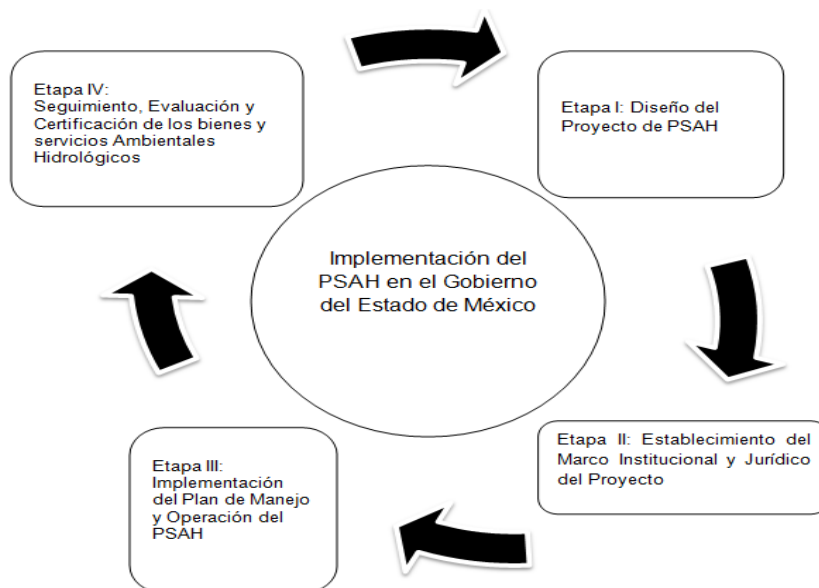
Etapa IV:
Seguimiento, Evaluación y Certificación de los bienes y servicios Ambientales Hidrológicos

Etapa I: Diseño del Proyecto de PSAH

Implementación del PSAH en el Gobierno del Estado de México

Etapa II: Establecimiento del Marco Institucional y Jurídico del Proyecto

Etapa III: Implementación del Plan de Manejo y Operación del PSAH